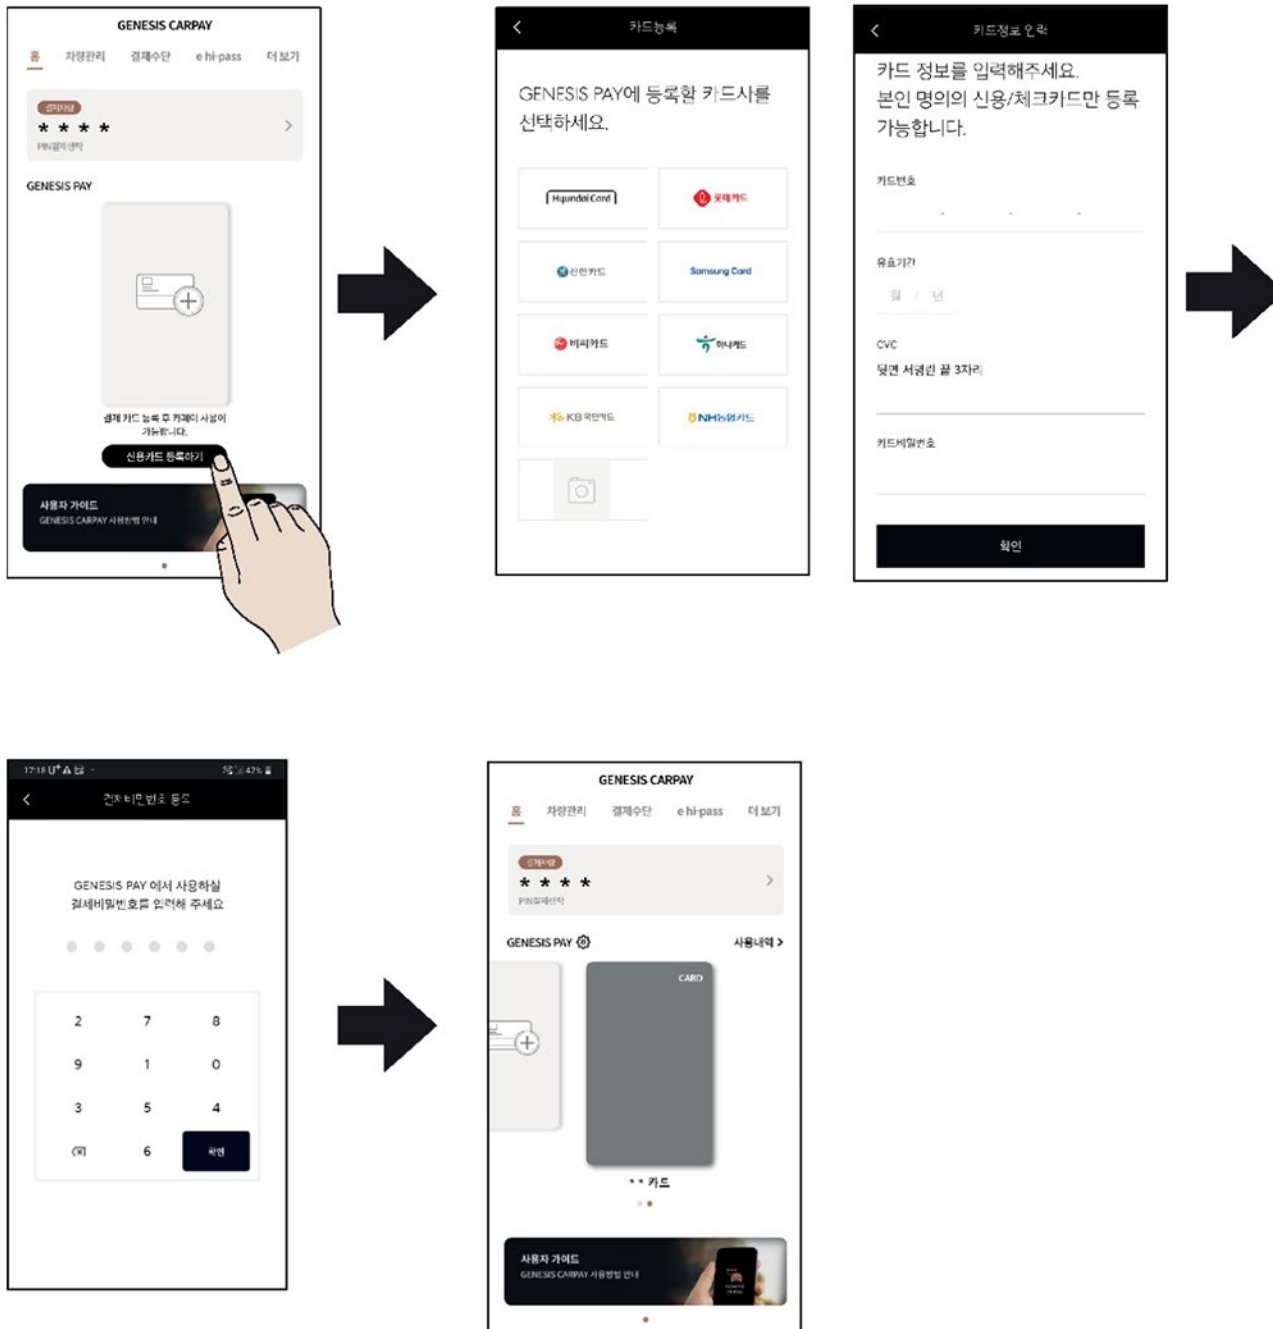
GENESIS CARPAY

홈 차량관리 결제수단 e hi-pass 더 보기

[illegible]

* * * *

PIN결제선택

GENESIS PAY

결제 카드 등록 후 카페이 사용이 가능합니다.

신용카드 등록하기

사용자 가이드
GENESIS CARPAY 사용방법 안내

카드등록

GENESIS PAY에 등록할 카드사를 선택하세요.

Hyundai Card
롯데카드
신한카드
Samsung Card
비씨카드
하나카드
KB국민카드
NH농협카드

카드정보 입력

카드 정보를 입력해주세요.
본인 명의의 신용/체크카드만 등록 가능합니다.

카드번호

유효기간
월 / 년

CVC
뒷면 서명란 끝 3자리

카드비밀번호

확인

17:18 U⁺ A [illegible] 47%

결제 비밀번호 등록

GENESIS PAY 에서 사용하실 결제비밀번호를 입력해 주세요

| 2 | 7 | 8 |
|---|---|---|
| 9 | 1 | 0 |
| 3 | 5 | 4 |
| ⌫ | 6 | 확인 |

GENESIS CARPAY

홈 차량관리 결제수단 e hi-pass 더 보기

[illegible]

* * * *

PIN결제선택

GENESIS PAY 사용내역 >

CARD

• • 카드

사용자 가이드
GENESIS CARPAY 사용방법 안내